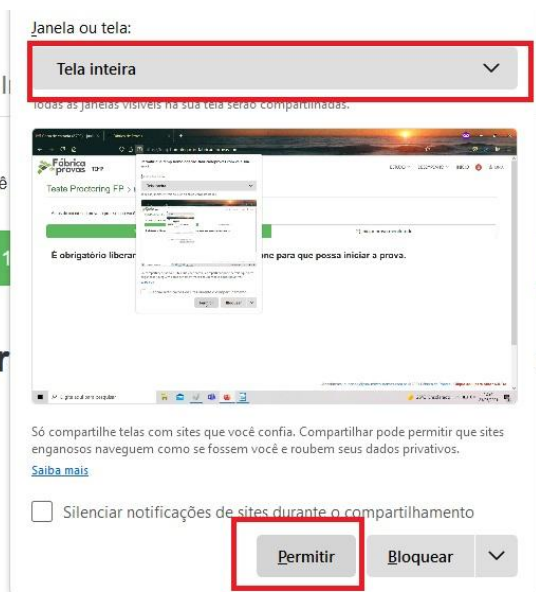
Janela ou tela:

Tela inteira

Todas as janelas visíveis na sua tela serão compartilhadas.

Fábrica de provas

Teste Proctoring FP

É obrigatório liberar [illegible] ne para que possa iniciar a prova.

Só compartilhe telas com sites que você confia. Compartilhar pode permitir que sites enganosos naveguem como se fossem você e roubem seus dados privativos.

Saiba mais

Silenciar notificações de sites durante o compartilhamento

Permitir

Bloquear